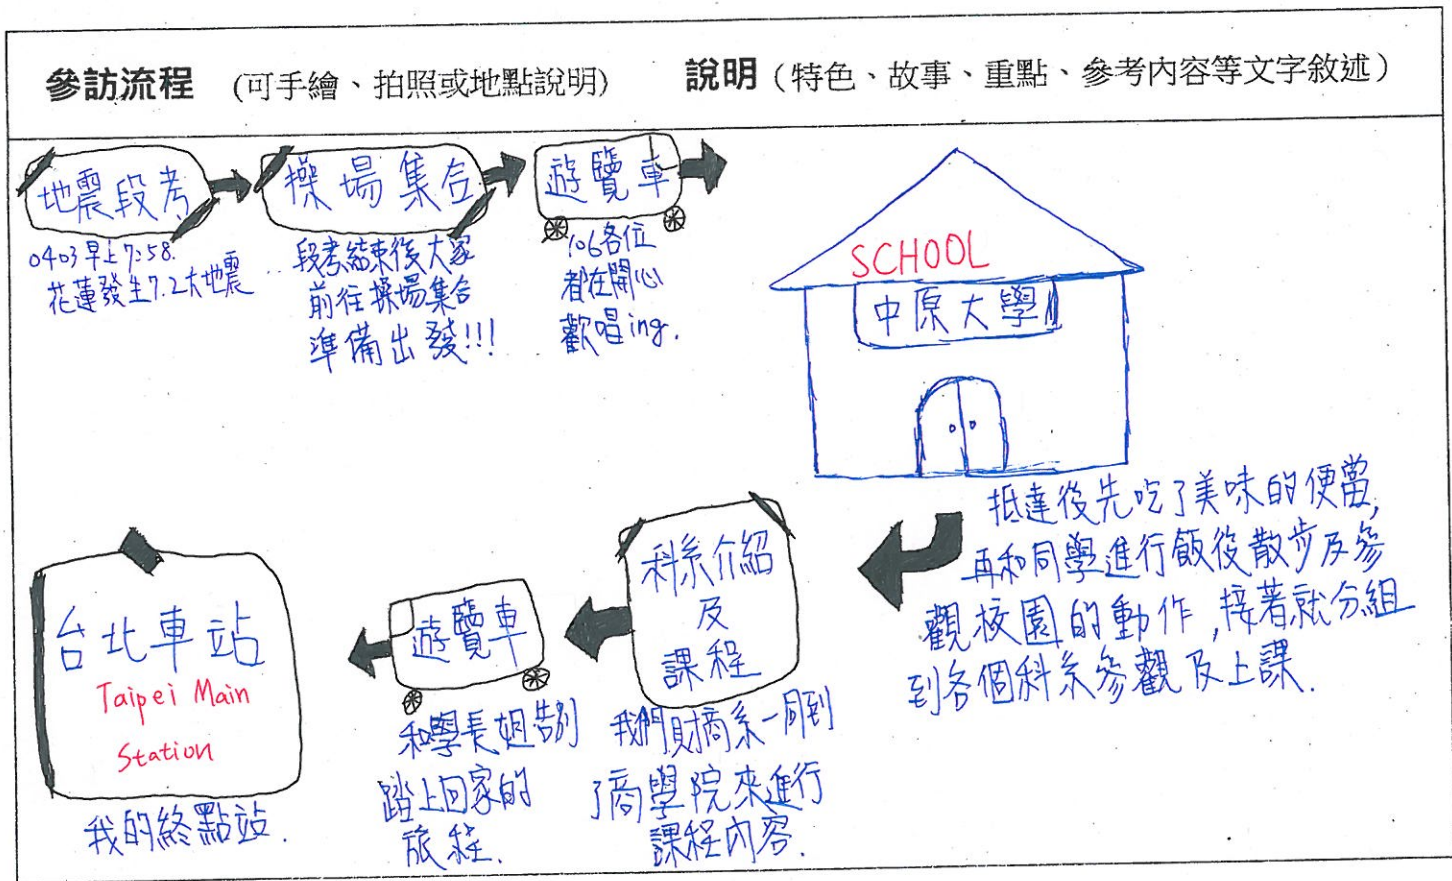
參訪流程 (可手繪、拍照或地點說明) 說明 (特色、故事、重點、參考內容等文字敘述)

地震段考

0403 早上 7:58 花蓮發生7.2大地震

操場集合

段考結束後大家前往操場集合準備出發!!!

遊覽車

106各位都在開心歡唱ing.

SCHOOL

中原大學

抵達後先吃了美味的便當,再和同學進行飯後散步及參觀校園的動作,接著就分組到各個科系參觀及上課.

科系介紹及課程

我們財商系一同到了商學院來進行課程內容.

遊覽車

和學長姐別踏上回家的旅程.

台北車站

Taipei Main Station

我的終點站.